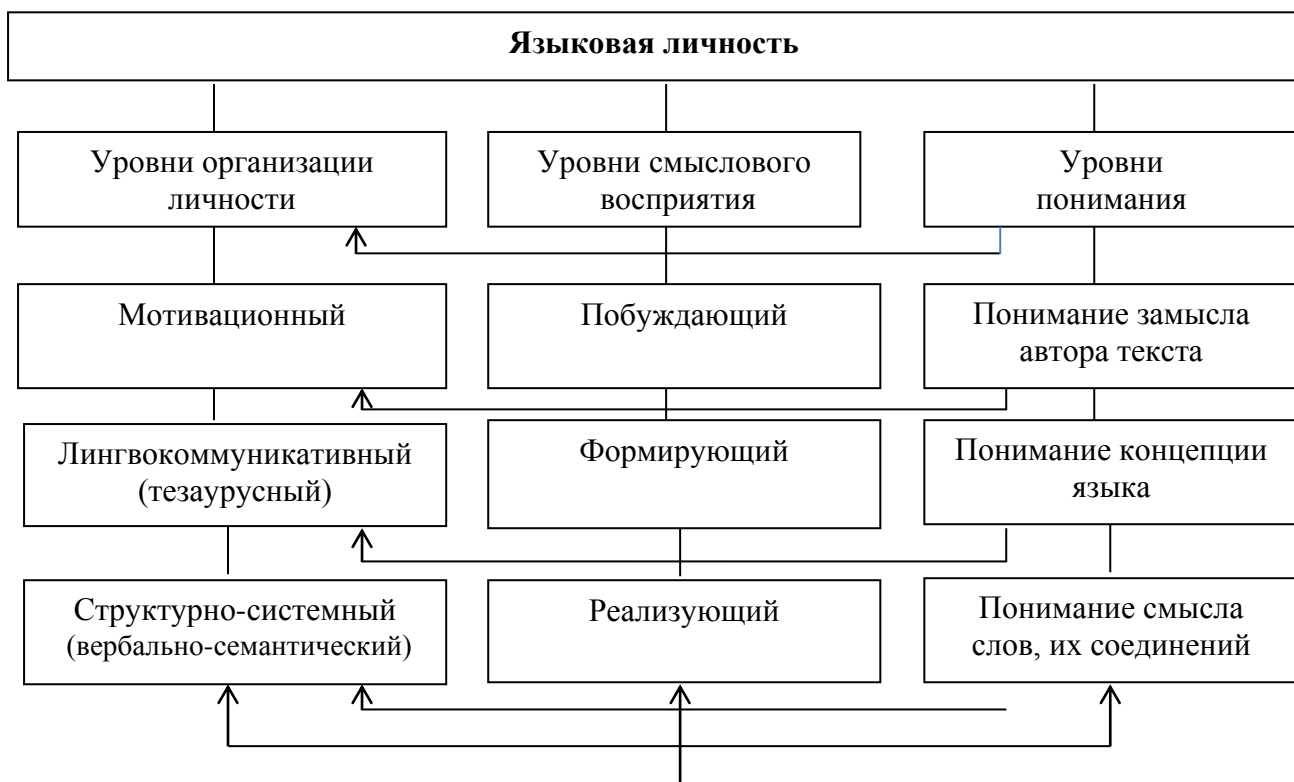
Языковая личность

Уровни организации личности

Уровни смыслового восприятия

Уровни понимания

Мотивационный

Побуждающий

Понимание замысла автора текста

Лингвокоммуникативный (тезаурусный)

Формирующий

Понимание концепции языка

Структурно-системный (вербально-семантический)

Реализующий

Понимание смысла слов, их соединений